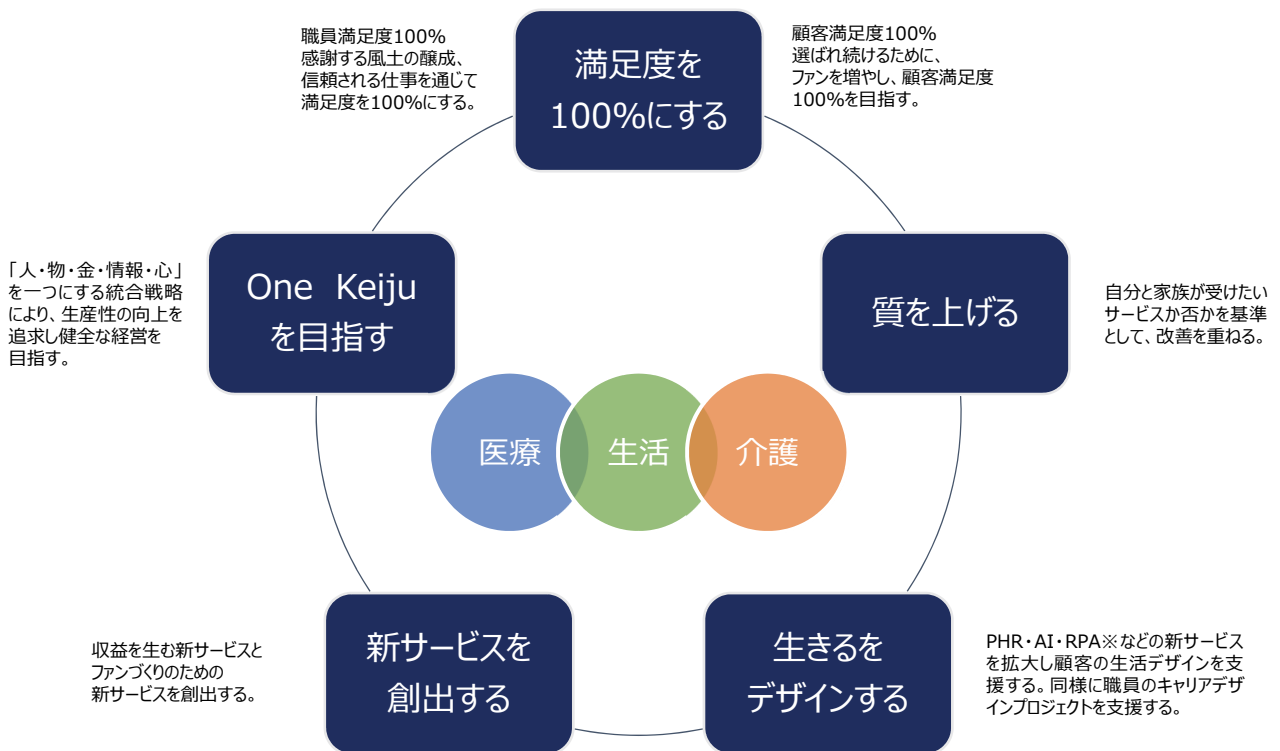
職員満足度100%
感謝する風土の醸成、
信頼される仕事を通じて
満足度を100%にする。

満足度を
100%にする

顧客満足度100%
選ばれ続けるために、
ファンを増やし、顧客満足度
100%を目指す。

「人・物・金・情報・心」
を一つにする統合戦略
により、生産性の向上を
追求し健全な経営を
目指す。

One Keiju
を目指す

質を上げる

自分と家族が受けたい
サービスか否かを基準
として、改善を重ねる。

医療

生活

介護

収益を生む新サービスと
ファンづくりのための
新サービスを創出する。

新サービスを
創出する

生きるを
デザインする

PHR・AI・RPA※などの新サービス
を拡大し顧客の生活デザインを支
援する。同様に職員のキャリアデザ
インプロジェクトを支援する。